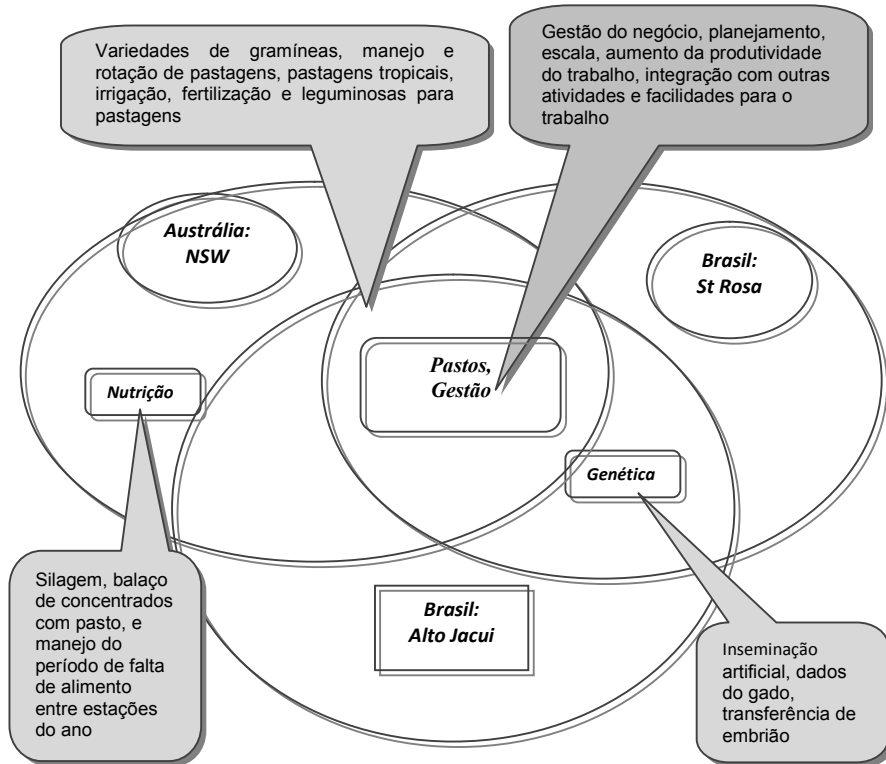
Variedades de gramíneas, manejo e rotação de pastagens, pastagens tropicais, irrigação, fertilização e leguminosas para pastagens

Gestão do negócio, planejamento, escala, aumento da produtividade do trabalho, integração com outras atividades e facilidades para o trabalho

Austrália: NSW

Brasil: St Rosa

Nutrição

Pastos, Gestão

Genética

Silagem, balaço de concentrados com pasto, e manejo do período de falta de alimento entre estações do ano

Brasil: Alto Jacui

Inseminação artificial, dados do gado, transferência de embrião